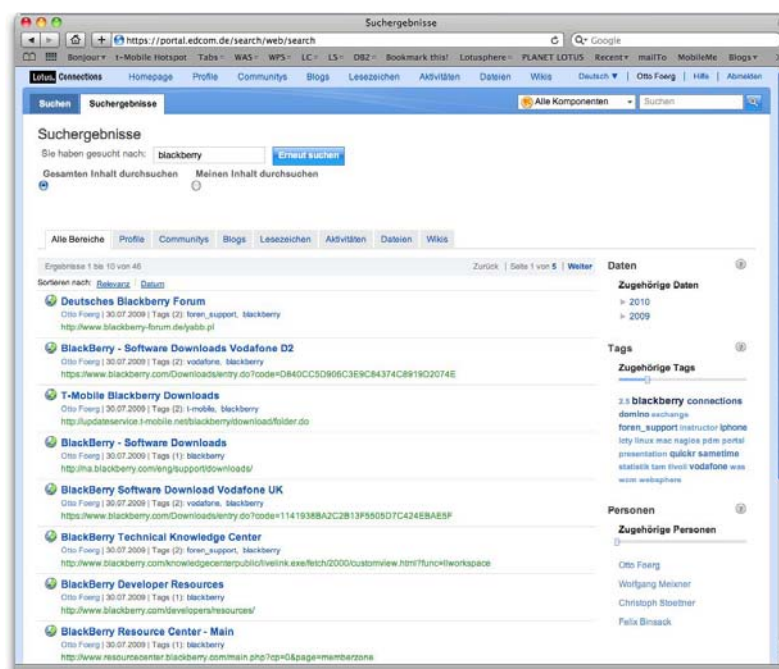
Suchergebnisse

https://portal.edcom.de/search/web/search

Google

Bonjour T-Mobile Hotspot Tabs WAS WPS LC LS DBZ Bookmark this! Lotusphere PLANET LOTUS Recent mailTo MobileMe Blogs

Lotus. Connections Homepage Profile Communitys Blogs Lesezeichen Aktivitäten Dateien Wikis Deutsch Otto Foerg | Hilfe | Abmelden

Suchen Suchergebnisse

Alle Komponenten Suchen

Suchergebnisse

Sie haben gesucht nach: blackberry Erneut suchen

Gesamten Inhalt durchsuchen Meinen Inhalt durchsuchen

Alle Bereiche Profile Communitys Blogs Lesezeichen Aktivitäten Dateien Wikis

Ergebnisse 1 bis 10 von 46

Zurück | Seite 1 von 5 | Weiter

Sortieren nach: Relevanz | Datum

Deutsches Blackberry Forum
Otto Foerg | 30.07.2009 | Tags (2): foren_support, blackberry
http://www.blackberry-forum.de/yabb.pl

BlackBerry - Software Downloads Vodafone D2
Otto Foerg | 30.07.2009 | Tags (2): vodafone, blackberry
https://www.blackberry.com/Downloads/entry.do?code=D840CC5D906C3E9C84374C8919D2074E

T-Mobile Blackberry Downloads
Otto Foerg | 30.07.2009 | Tags (2): t-mobile, blackberry
http://updateservice.t-mobile.net/blackberry/download/folder.do

BlackBerry - Software Downloads
Otto Foerg | 30.07.2009 | Tags (1): blackberry
http://na.blackberry.com/eng/support/downloads/

BlackBerry Software Download Vodafone UK
Otto Foerg | 30.07.2009 | Tags (2): vodafone, blackberry
https://www.blackberry.com/Downloads/entry.do?code=1141938BA2C2B13F5505D7C424EBAE5F

BlackBerry Technical Knowledge Center
Otto Foerg | 30.07.2009 | Tags (2): foren_support, blackberry
http://www.blackberry.com/knowledgecenterpublic/livelink.exe/fetch/2000/customview.html?func=ll&workspace

BlackBerry Developer Resources
Otto Foerg | 30.07.2009 | Tags (1): blackberry
http://www.blackberry.com/developers/resources/

BlackBerry Resource Center - Main
Otto Foerg | 30.07.2009 | Tags (1): blackberry
http://www.resourcecenter.blackberry.com/main.php?cp=0&page=memberzone

Daten
Zugehörige Daten
2010
2009

Tags
Zugehörige Tags
2.5 blackberry connections domino exchange foren_support instructor iphone lcty linux mac nagios pdm portal presentation quickr sametime statistik tam tivoli vodafone was wcm websphere

Personen
Zugehörige Personen
Otto Foerg
Wolfgang Meixner
Christoph Stoettner
Felix Binsack